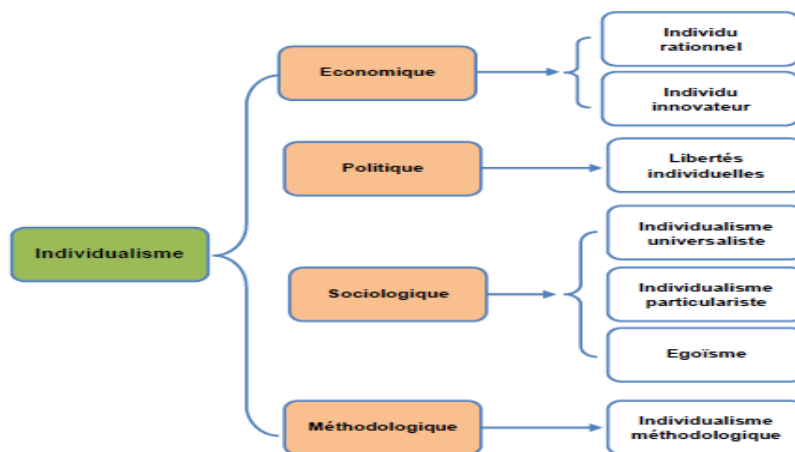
Individualisme

Economique

Individu rationnel

Individu innovateur

Politique

Libertés individuelles

Sociologique

Individualisme universaliste

Individualisme particulariste

Egoïsme

Méthodologique

Individualisme méthodologique